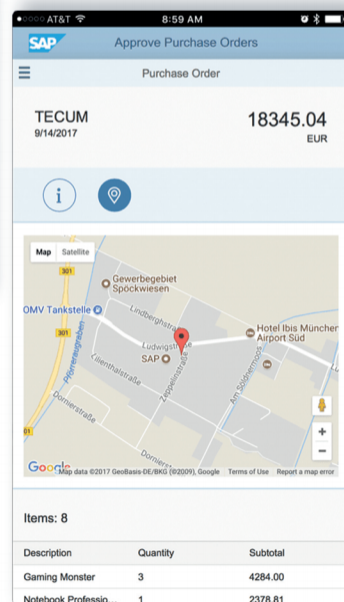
AT&T 8:59 AM

SAP Approve Purchase Orders

Purchase Order

TECUM
9/14/2017

18345.04
EUR

Map Satellite

301

Gewerbegebiet Spöckwiesen

OMV Tankstelle

Lindberghstraße

Hotel Ibis München Airport Süd

Ludwigstraße

SAP

Zeppelinstraße

Lilienthalstraße

Pfrontenerstraße

Dorniersraße

Am Söldnermoos

301

Dornierstraße

Google Map data ©2017 GeoBasis-DE/BKG (©2009), Google Terms of Use Report a map error

Items: 8

| Description | Quantity | Subtotal |
|---|---|---|
| Gaming Monster | 3 | 4284.00 |
| Notebook Professio... | 1 | 2378.81 |